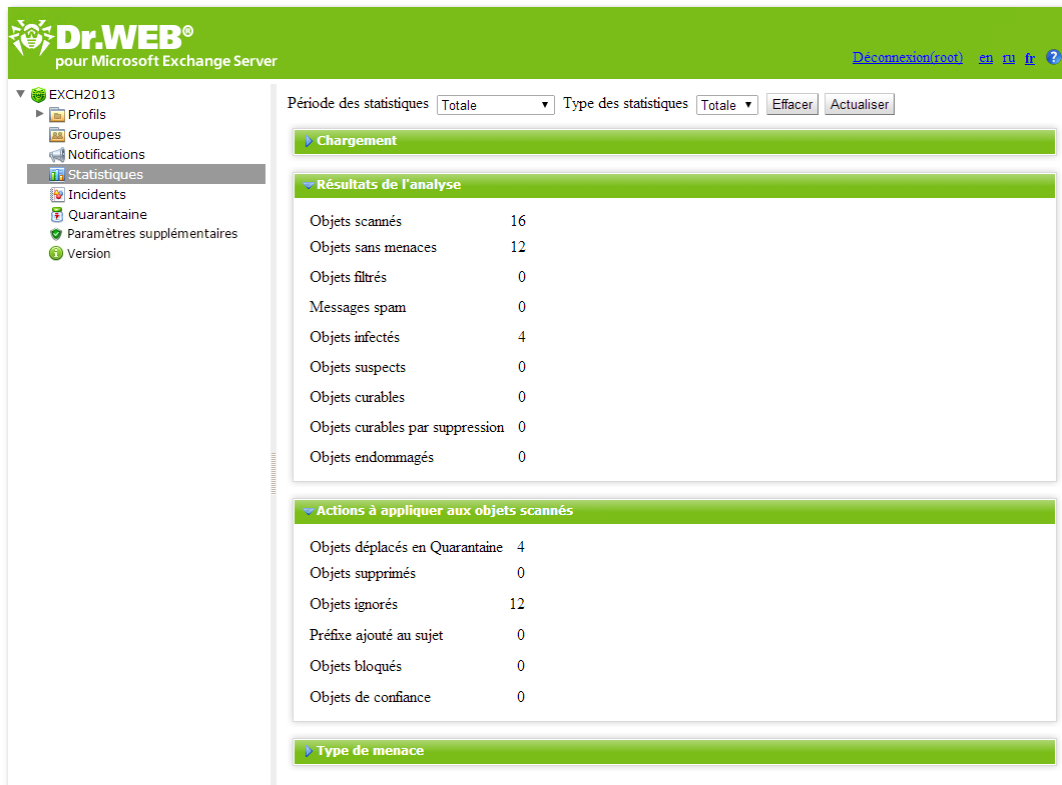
Dr.WEB®
pour Microsoft Exchange Server

Déconnexion(root) en ru fr ?

EXCH2013
Profils
Groupes
Notifications
Statistiques
Incidents
Quarantaine
Paramètres supplémentaires
Version

Période des statistiques Totale Type des statistiques Totale Effacer Actualiser

Chargement

Résultats de l'analyse

| | |
|---|---|
| Objets scannés | 16 |
| Objets sans menaces | 12 |
| Objets filtrés | 0 |
| Messages spam | 0 |
| Objets infectés | 4 |
| Objets suspects | 0 |
| Objets curables | 0 |
| Objets curables par suppression | 0 |
| Objets endommagés | 0 |

Actions à appliquer aux objets scannés

| | |
|---|---|
| Objets déplacés en Quarantaine | 4 |
| Objets supprimés | 0 |
| Objets ignorés | 12 |
| Préfixe ajouté au sujet | 0 |
| Objets bloqués | 0 |
| Objets de confiance | 0 |

Type de menace